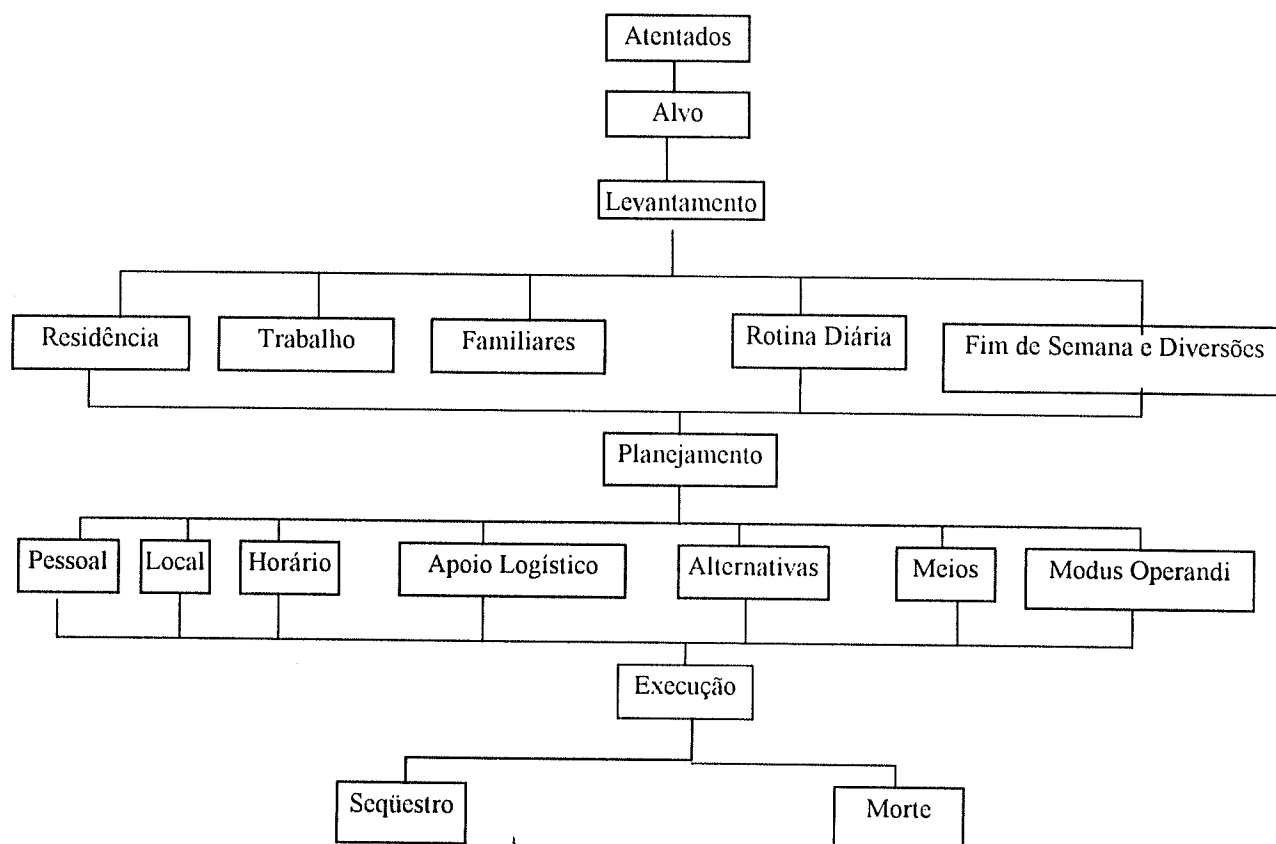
Atentados

Alvo

Levantamento

Residência

Trabalho

Familiares

Rotina Diária

Fim de Semana e Diversões

Planejamento

Pessoal

Local

Horário

Apoio Logístico

Alternativas

Meios

Modus Operandi

Execução

Seqüestro

Morte